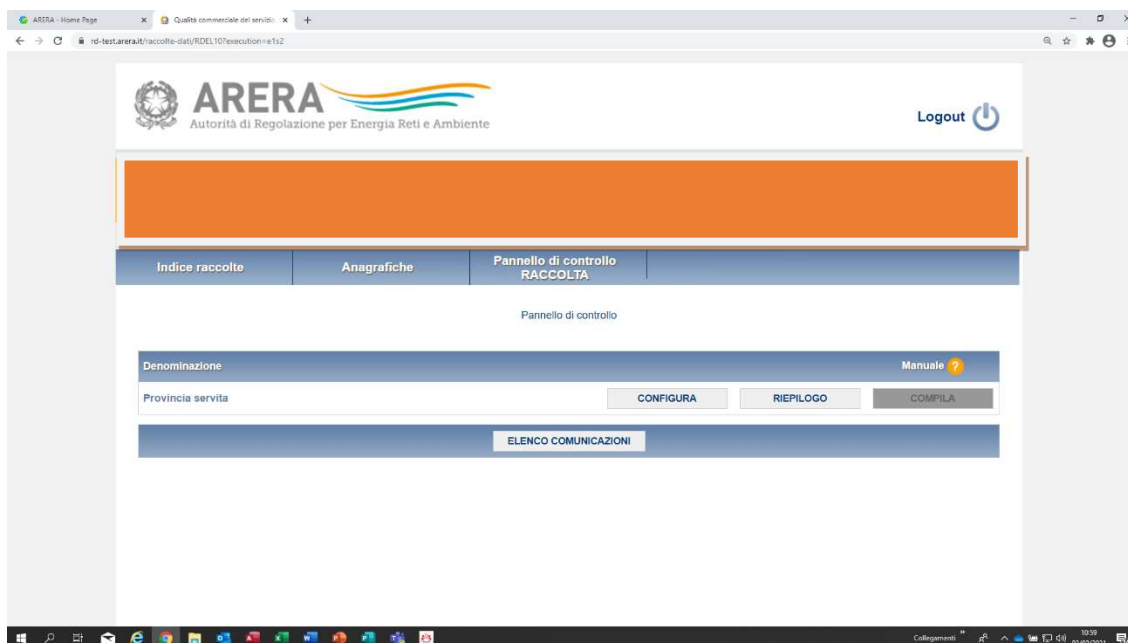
ARERA - Home Page × Qualità commerciale del servizio × +

rd-test.arera.it/raccolte-dati/RDEL10?execution=e1s2

ARERA
Autorità di Regolazione per Energia Reti e Ambiente

Logout

Indice raccolte | Anagrafiche | Pannello di controllo RACCOLTA

Pannello di controllo

Denominazione | Manuale ?

Provincia servita | CONFIGURA | RIEPILOGO | COMPILA

ELENCO COMUNICAZIONI

Collegamenti 10:59 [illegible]